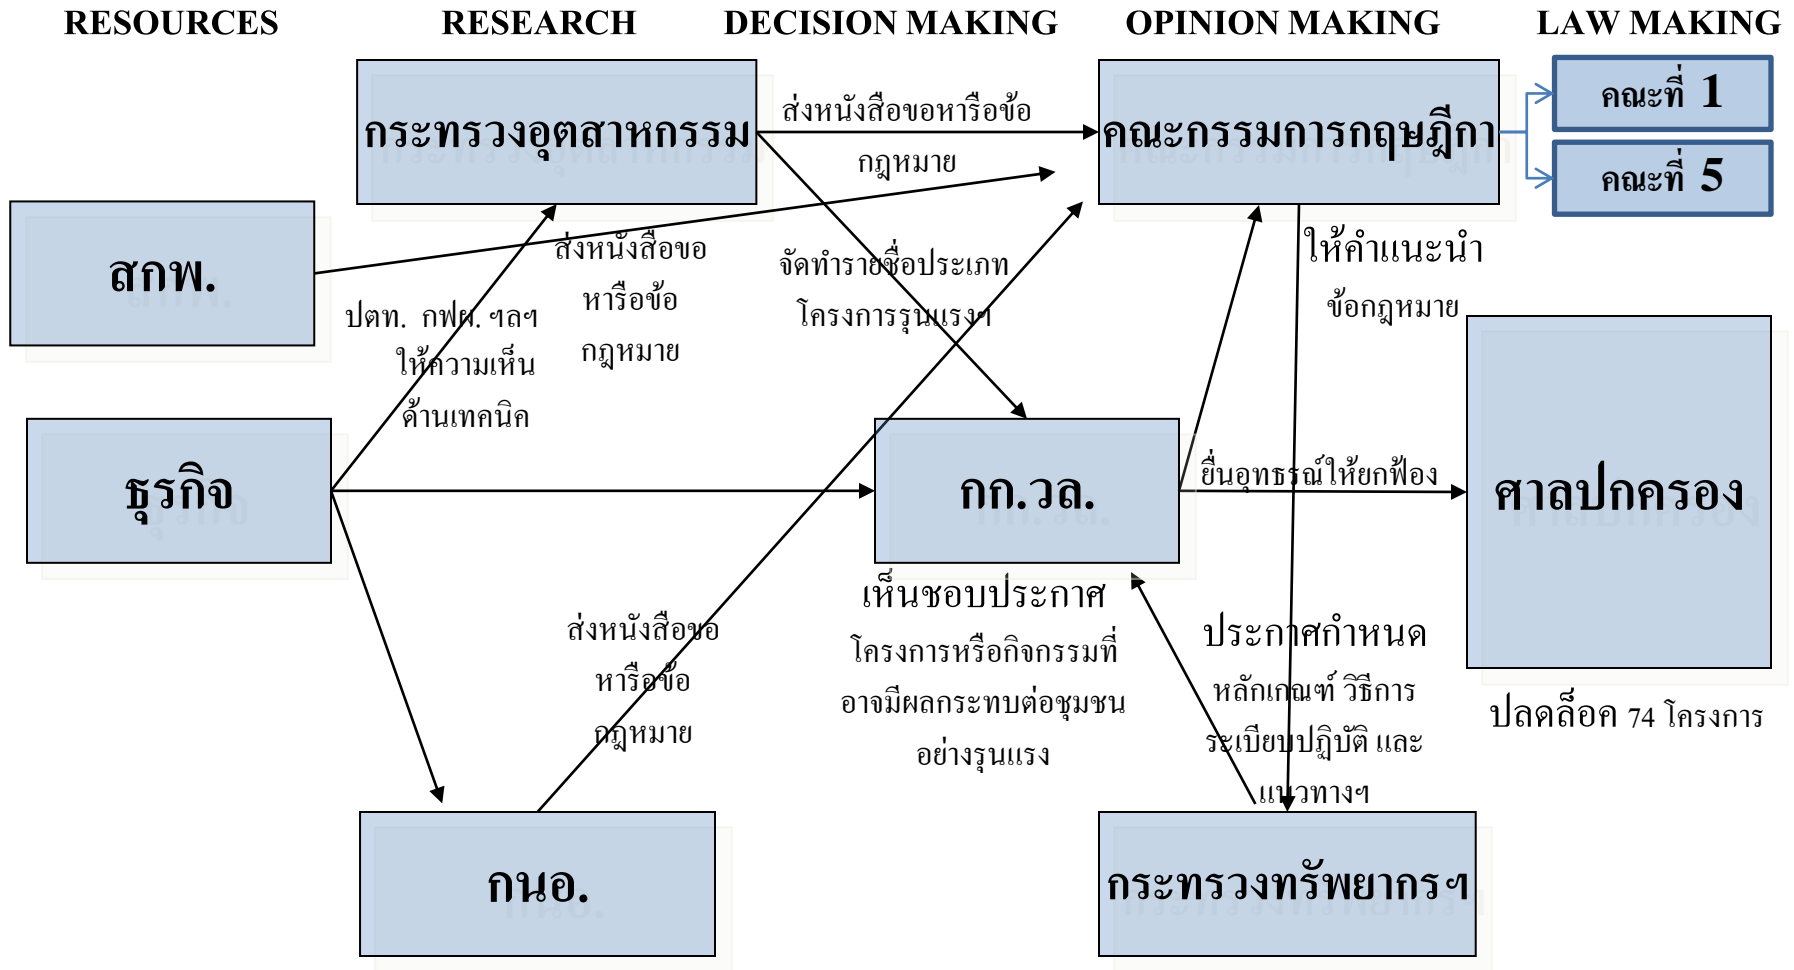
RESOURCES RESEARCH DECISION MAKING OPINION MAKING LAW MAKING

กระทรวงอุตสาหกรรม

ส่งหนังสือขอหารือข้อกฎหมาย

คณะกรรมการกฤษฎีกา

คณะที่ 1

คณะที่ 5

สกพ.

ส่งหนังสือขอหารือข้อกฎหมาย

จัดทำรายชื่อประเภทโครงการรุนแรงฯ

ให้คำแนะนำข้อกฎหมาย

ปตท. กฟผ. ฯลฯ ให้ความเห็นด้านเทคนิค

ธุรกิจ

กก.วล.

ยื่นอุทธรณ์ให้ยกฟ้อง

ศาลปกครอง

เห็นชอบประกาศ

โครงการหรือกิจกรรมที่อาจมีผลกระทบต่อชุมชนอย่างรุนแรง

ส่งหนังสือขอหารือข้อกฎหมาย

ประกาศกำหนด

หลักเกณฑ์ วิธีการ ระเบียบปฏิบัติ และแนวทางฯ

ปลดล็อค 74 โครงการ

กนอ.

กระทรวงทรัพยากรฯ